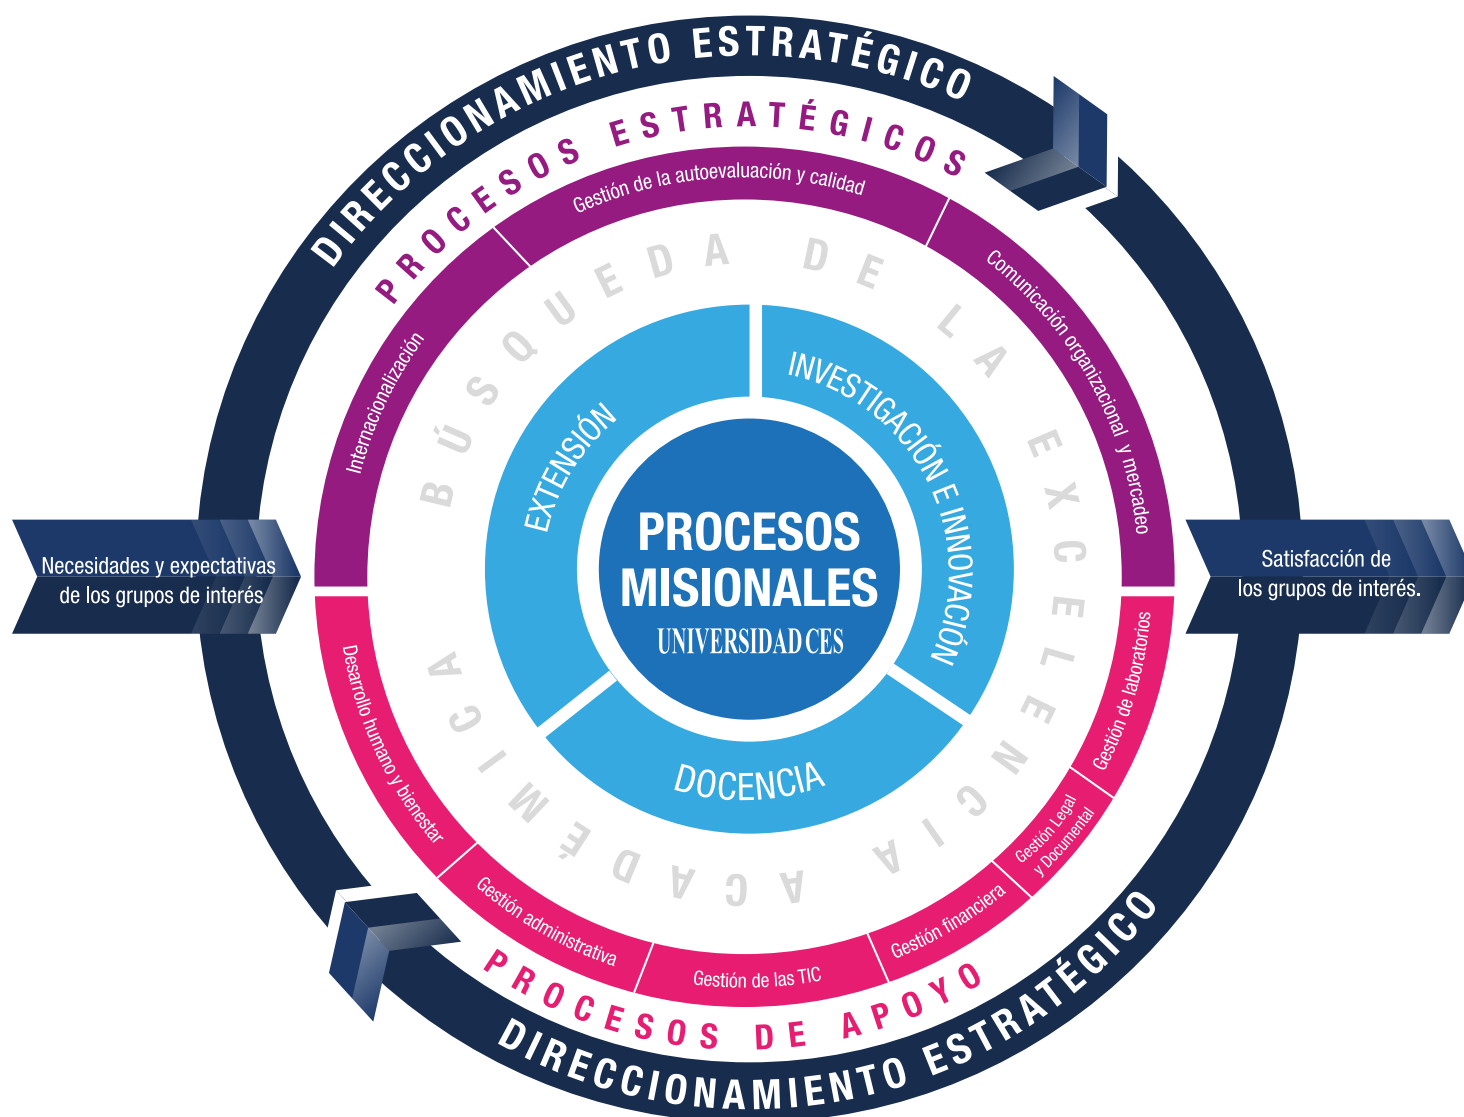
DIRECCIONAMIENTO ESTRATÉGICO

PROCESOS ESTRATÉGICOS

Gestión de la autoevaluación y calidad

Internacionalización

Comunicación organizacional y mercadeo

BÚSQUEDA DE LA EXCELENCIA ACADÉMICA

EXTENSIÓN

INVESTIGACIÓN E INNOVACIÓN

PROCESOS MISIONALES
UNIVERSIDAD CES

DOCENCIA

Necesidades y expectativas de los grupos de interés

Satisfacción de los grupos de interés.

Desarrollo humano y bienestar

Gestión administrativa

Gestión de las TIC

Gestión financiera

Gestión Legal y Documental

Gestión de laboratorios

PROCESOS DE APOYO

DIRECCIONAMIENTO ESTRATÉGICO